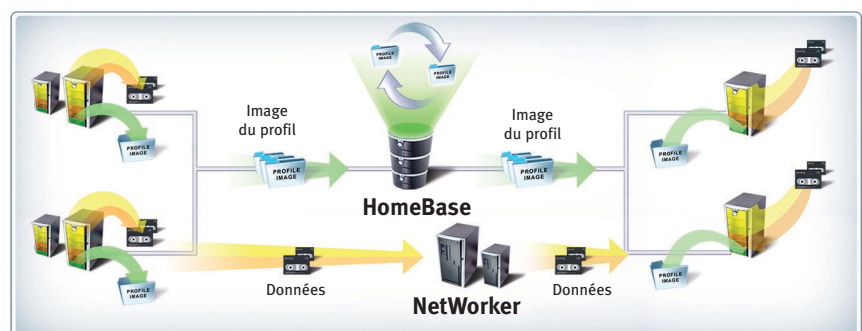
PROFILE IMAGE

PROFILE IMAGE

Image du profil

PROFILE IMAGE

PROFILE IMAGE

Image du profil

PROFILE IMAGE

PROFILE IMAGE

HomeBase

PROFILE IMAGE

PROFILE IMAGE

Données

NetWorker

Données

PROFILE IMAGE